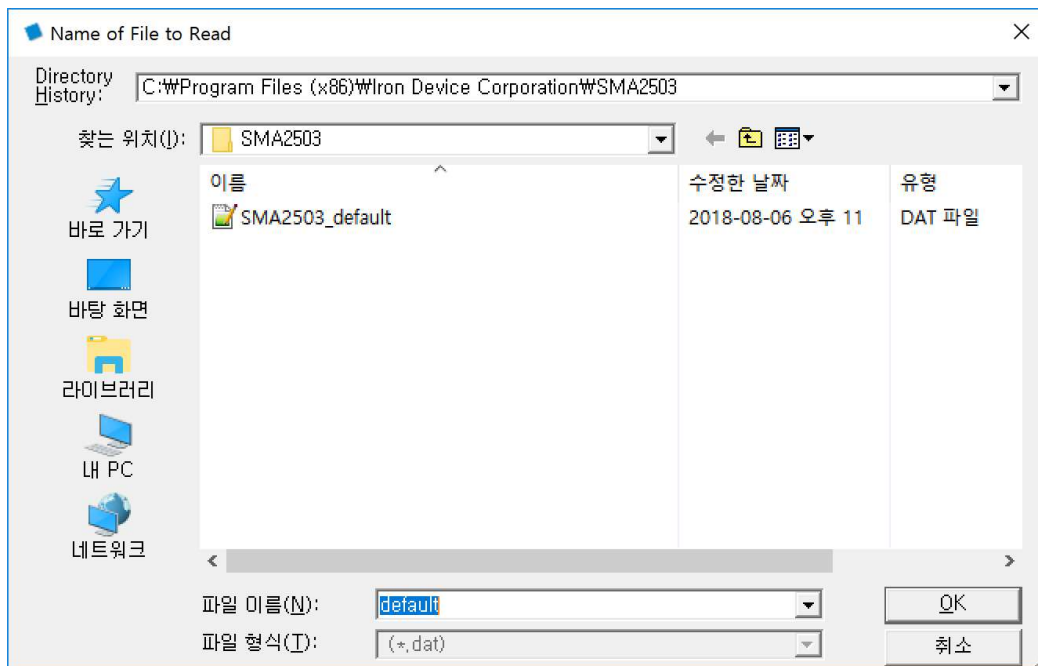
Name of File to Read

Directory History: C:₩Program Files (x86)₩Iron Device Corporation₩SMA2503

찾는 위치(I): SMA2503

바로 가기

바탕 화면

라이브러리

내 PC

네트워크

| 이름 | 수정한 날짜 | 유형 |
|---|---|---|
| SMA2503_default | 2018-08-06 오후 11 | DAT 파일 |

파일 이름(N): default

파일 형식(T): (*.dat)

OK

취소